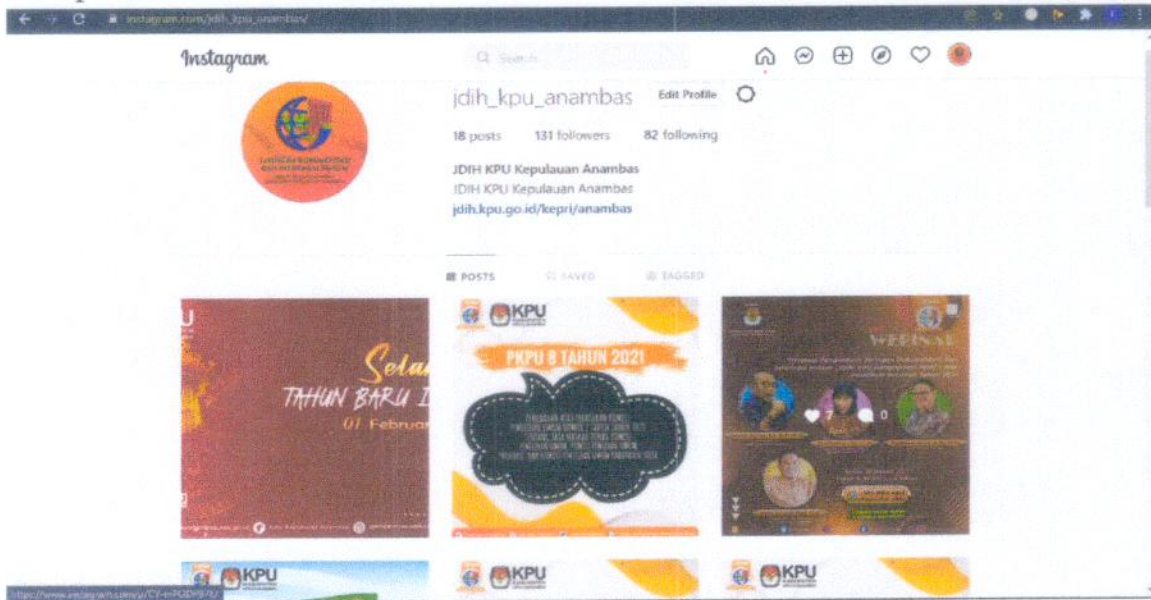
instagram.com/jdih_kpu_anambas/

Instagram

Search

jdih_kpu_anambas Edit Profile

18 posts 131 followers 82 following

JDIH KPU Kepulauan Anambas
JDIH KPU Kepulauan Anambas
jdih.kpu.go.id/kepri/anambas

POSTS SAVED TAGGED

KPU

Selam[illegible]
TAHUN BARU I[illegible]
01 Februa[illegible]

KPU

PKPU 8 TAHUN 2021

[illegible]

WEBINAR

7 0

KPU

KPU

KPU

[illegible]